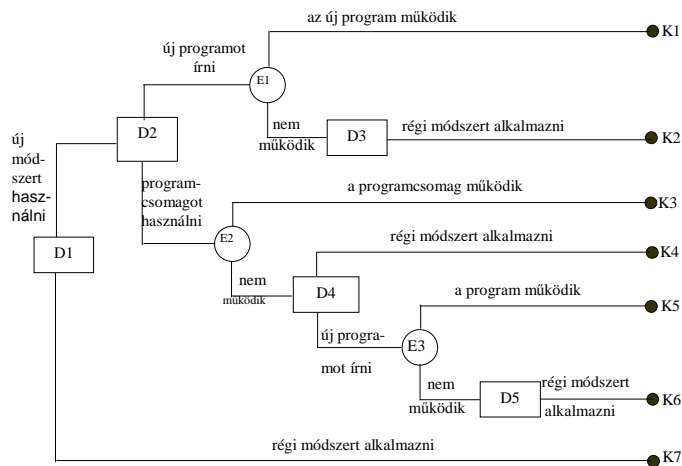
az új program működik

új programot írni

E1

K1

új módszert használni

D2

nem működik

D3

régi módszert alkalmazni

K2

programcsomagot használni

a programcsomag működik

K3

D1

E2

régi módszert alkalmazni

K4

nem működik

D4

a program működik

K5

új programot írni

E3

nem működik

D5

régi módszert alkalmazni

K6

régi módszert alkalmazni

K7